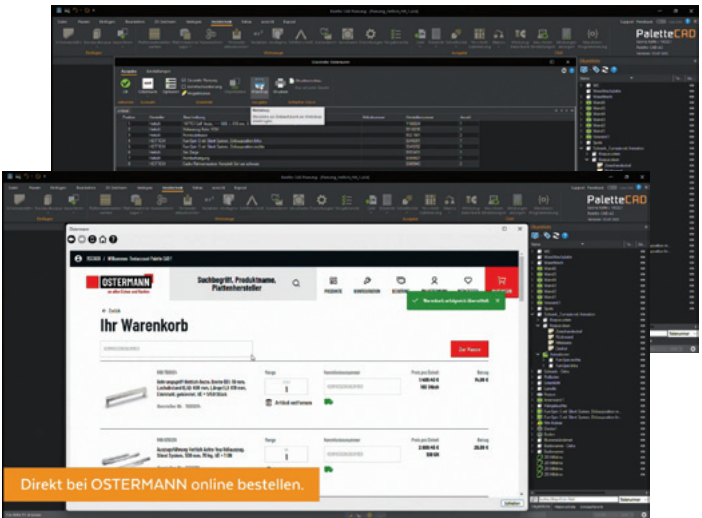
PaletteCAD

PaletteCAD

Ostermann

OSTERMANN

Suchbegriff, Produktname, Plattenhersteller

Warenkorb erfolgreich übermittelt

Zurück

Ihr Warenkorb

Zur Kasse

1

1

Artikel entfernen

Direkt bei OSTERMANN online bestellen.